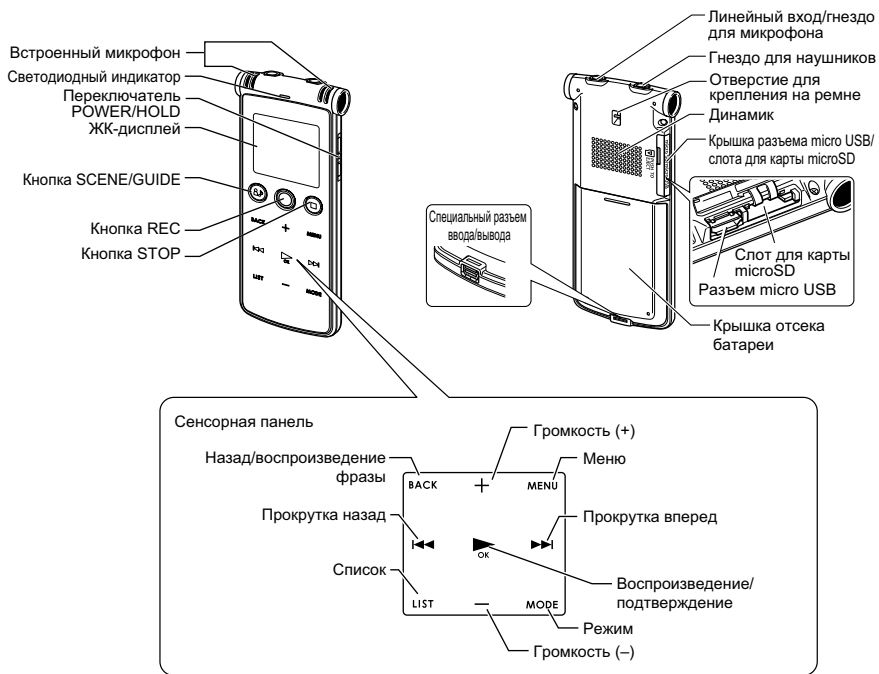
Встроенный микрофон
Светодиодный индикатор
Переключатель POWER/HOLD
ЖК-дисплей
Кнопка SCENE/GUIDE
Кнопка REC
Кнопка STOP
BACK
MENU
LIST
MODE
Линейный вход/гнездо для микрофона
Гнездо для наушников
Отверстие для крепления на ремне
Динамик
Крышка разъема micro USB/слота для карты microSD
Специальный разъем ввода/вывода
Слот для карты microSD
Разъем micro USB
Крышка отсека батареи

Сенсорная панель
Громкость (+)
Назад/воспроизведение фразы
BACK
+
MENU
Меню
Прокрутка назад
Прокрутка вперед
OK
Список
LIST
MODE
Воспроизведение/подтверждение
Режим
Громкость (–)